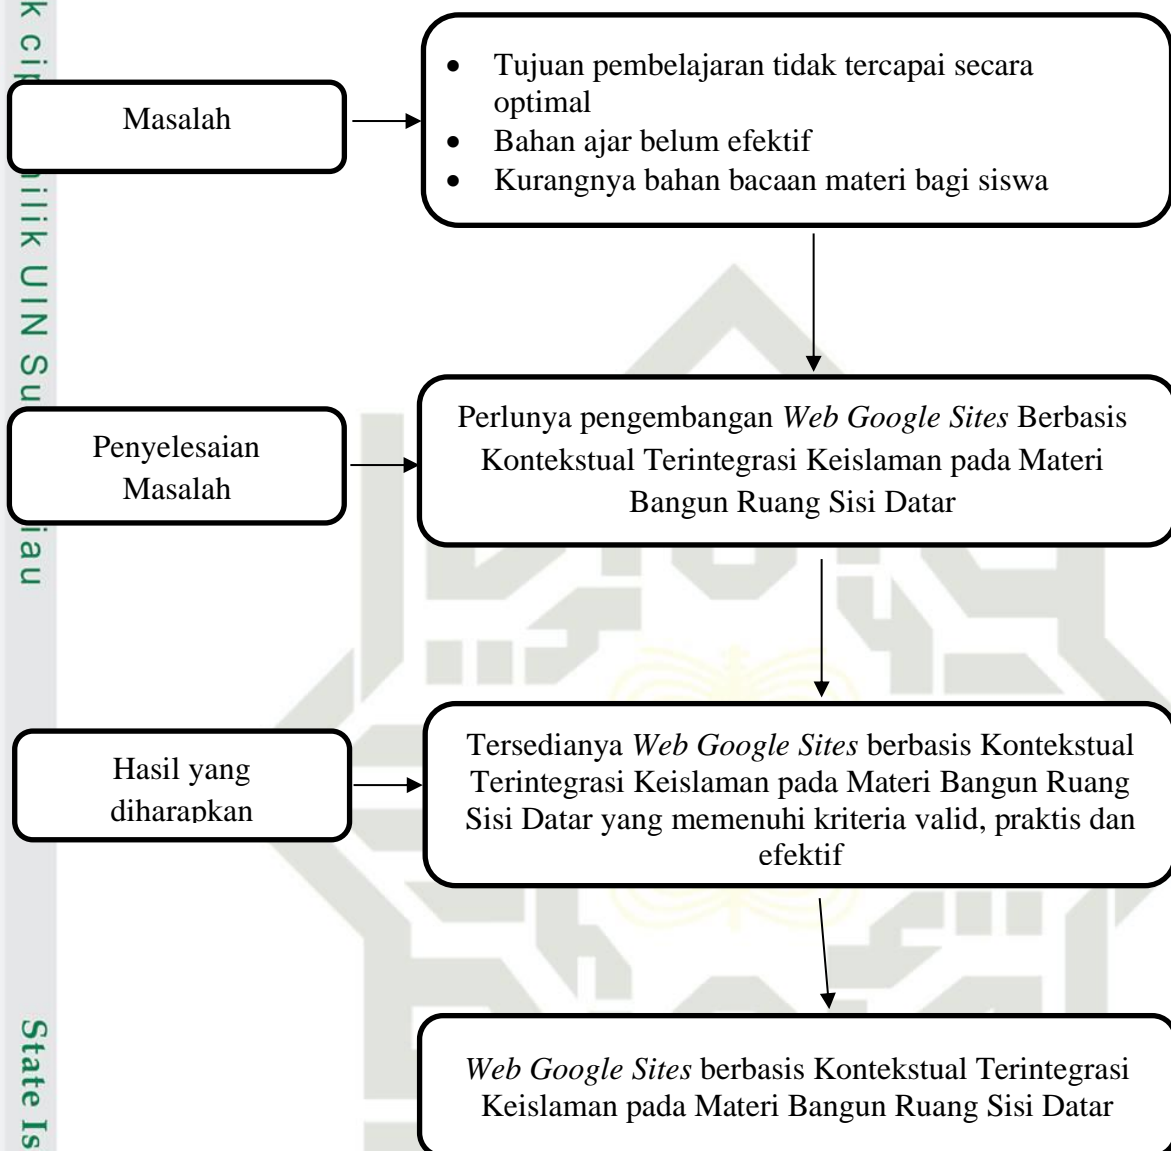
k ci

milik UIN Su

iau

State Is

Masalah

- Tujuan pembelajaran tidak tercapai secara optimal
- Bahan ajar belum efektif
- Kurangnya bahan bacaan materi bagi siswa

Penyelesaian Masalah

Perlunya pengembangan *Web Google Sites* Berbasis Kontekstual Terintegrasi Keislaman pada Materi Bangun Ruang Sisi Datar

Hasil yang diharapkan

Tersedianya *Web Google Sites* berbasis Kontekstual Terintegrasi Keislaman pada Materi Bangun Ruang Sisi Datar yang memenuhi kriteria valid, praktis dan efektif

*Web Google Sites* berbasis Kontekstual Terintegrasi Keislaman pada Materi Bangun Ruang Sisi Datar